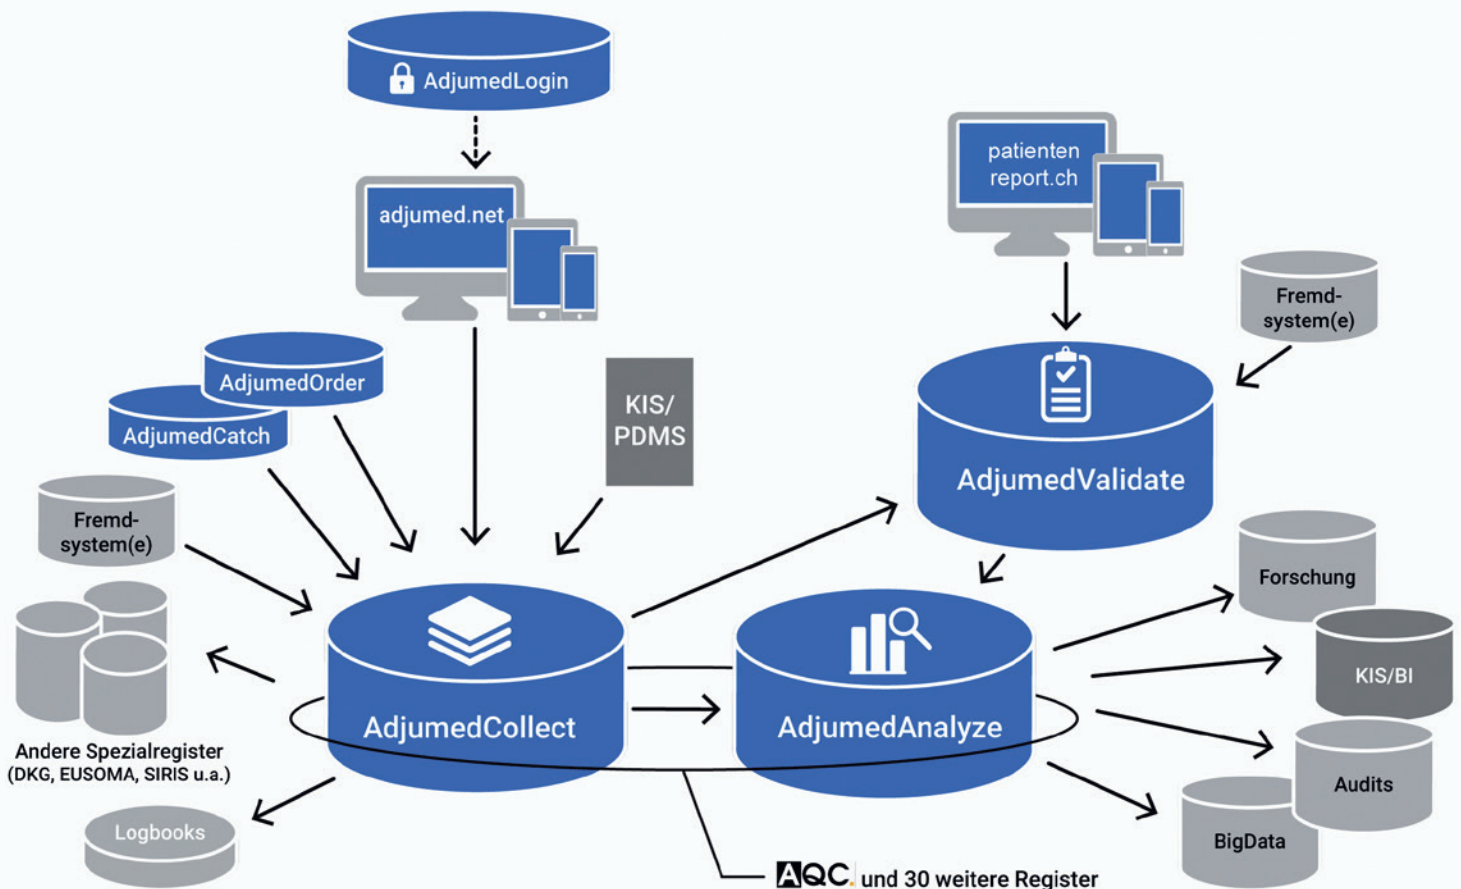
AdjumedLogin

adjumed.net

patienten report.ch

Fremd-system(e)

AdjumedOrder

AdjumedCatch

KIS/ PDMS

AdjumedValidate

Fremd-system(e)

Forschung

KIS/BI

Audits

BigData

AdjumedCollect

AdjumedAnalyze

Andere Spezialregister (DKG, EUSOMA, SIRIS u.a.)

Logbooks

AQC. und 30 weitere Register